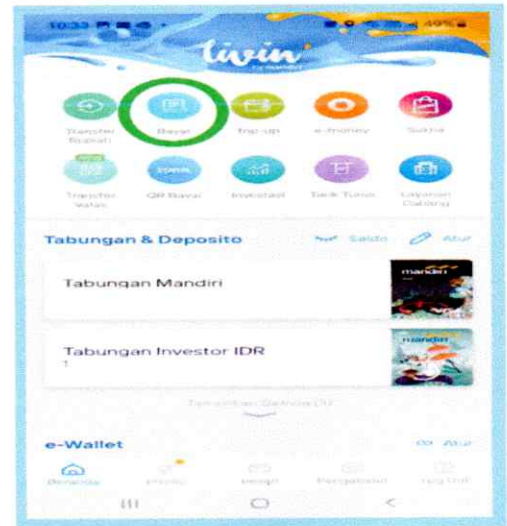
10:33 49%
livin by mandiri

Transfer Rupiah
Bayar
Top-up
e-money
Sukha

Transfer Valas
QR Bayar
Investasi
Tarik Tunai
Layanan Cabang

Tabungan & Deposito
Saldo
Atur

Tabungan Mandiri
mandiri

Tabungan Investor IDR
1
mandiri

Tampilkan Semua (3)

e-Wallet
Atur

Beranda
Promo
Inbox
Pengaturan
Log Out